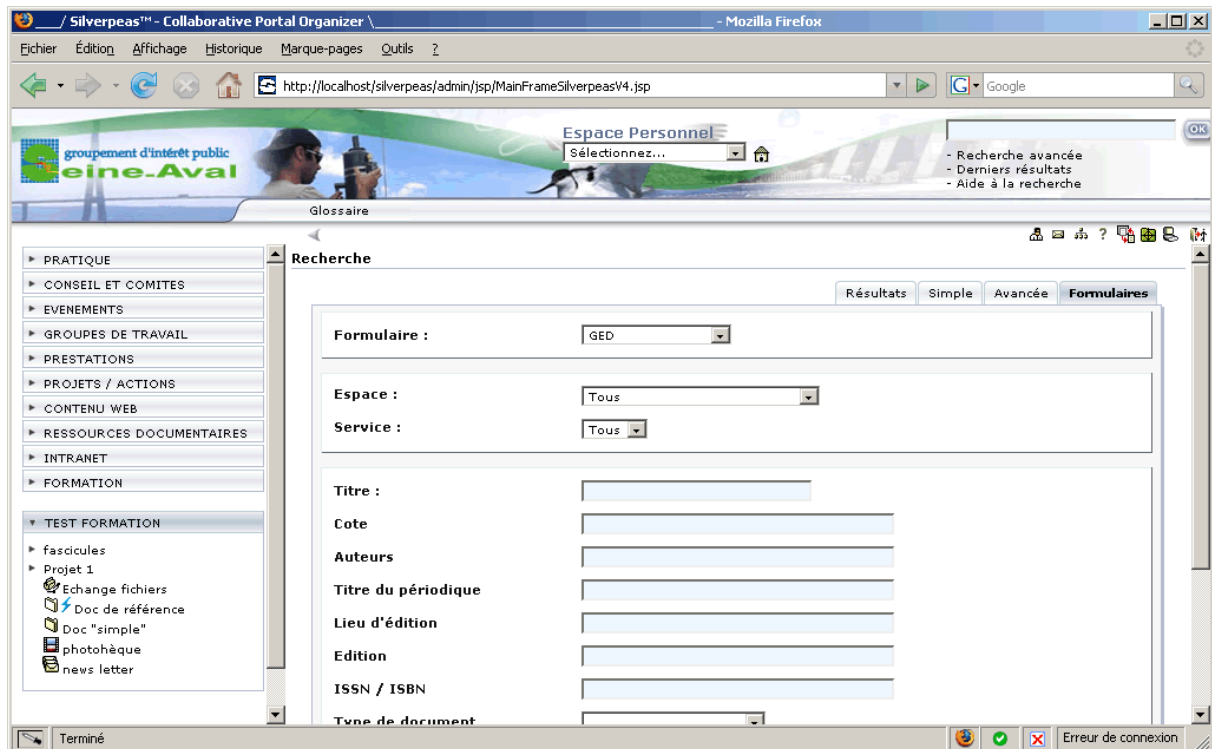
___/ Silverpeas™ - Collaborative Portal Organizer \___ - Mozilla Firefox

Fichier Édition Affichage Historique Marque-pages Outils ?

http://localhost/silverpeas/admin/jsp/MainFrameSilverpeasV4.jsp

Google

groupement d'intérêt public Seine-Aval

Espace Personnel
Sélectionnez...

OK
- Recherche avancée
- Derniers résultats
- Aide à la recherche

Glossaire

PRATIQUE
CONSEIL ET COMITES
EVENEMENTS
GROUPES DE TRAVAIL
PRESTATIONS
PROJETS / ACTIONS
CONTENU WEB
RESSOURCES DOCUMENTAIRES
INTRANET
FORMATION

TEST FORMATION
fascicules
Projet 1
Echange fichiers
Doc de référence
Doc "simple"
photohèque
news letter

Recherche

Résultats | Simple | Avancée | Formulaires

Formulaire : GED

Espace : Tous
Service : Tous

Titre :
Cote
Auteurs
Titre du périodique
Lieu d'édition
Edition
ISSN / ISBN
Type de document

Terminé
Erreur de connexion